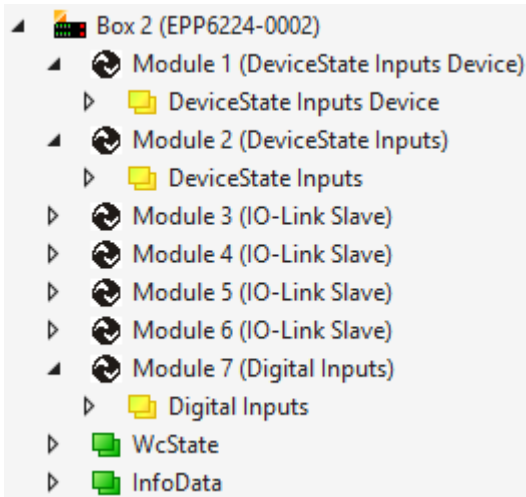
Box 2 (EPP6224-0002)
Module 1 (DeviceState Inputs Device)
DeviceState Inputs Device
Module 2 (DeviceState Inputs)
DeviceState Inputs
Module 3 (IO-Link Slave)
Module 4 (IO-Link Slave)
Module 5 (IO-Link Slave)
Module 6 (IO-Link Slave)
Module 7 (Digital Inputs)
Digital Inputs
WcState
InfoData